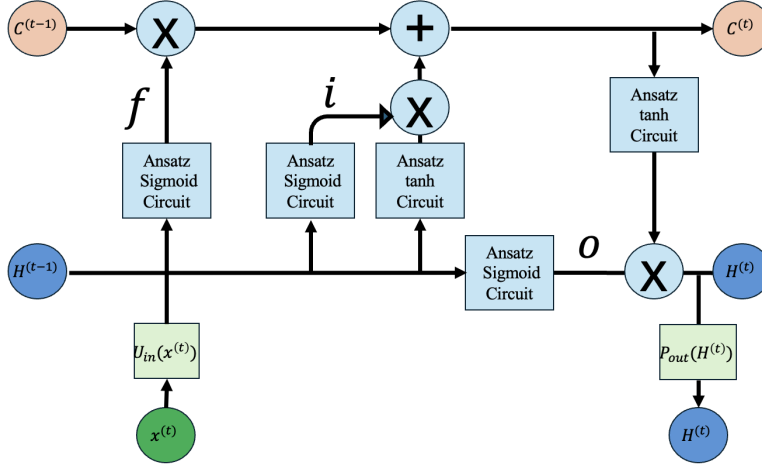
$C^{(t-1)}$

X

+

$C^{(t)}$

$f$

$i$

X

Ansatz tanh Circuit

Ansatz Sigmoid Circuit

Ansatz Sigmoid Circuit

Ansatz tanh Circuit

$H^{(t-1)}$

Ansatz Sigmoid Circuit

$o$

X

$H^{(t)}$

$U_{in}(x^{(t)})$

$P_{out}(H^{(t)})$

$x^{(t)}$

$H^{(t)}$